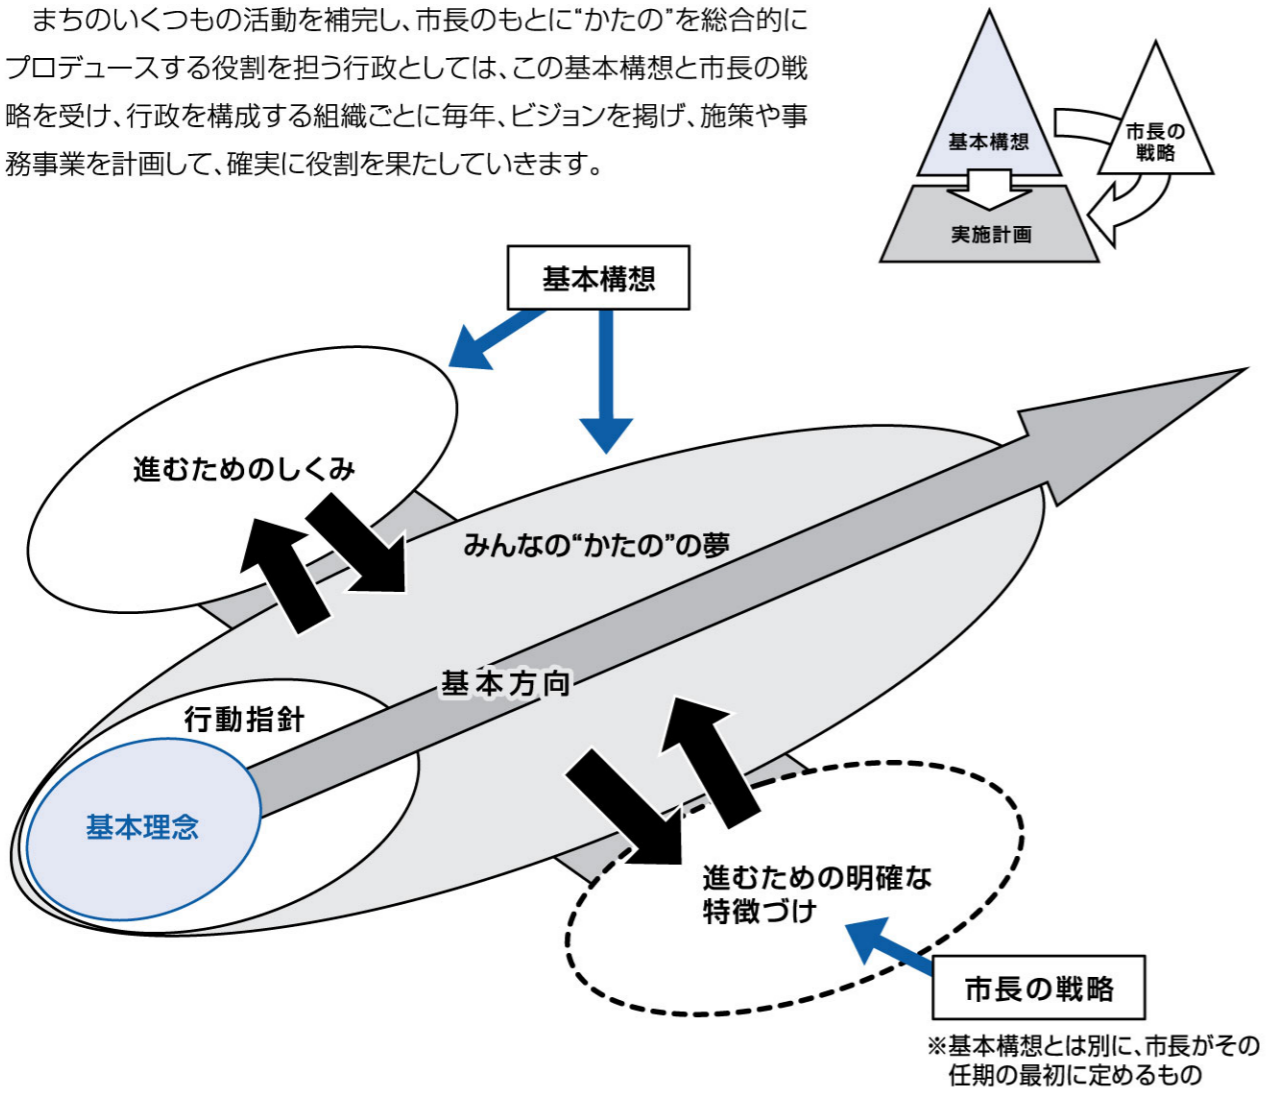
まちのいくつもの活動を補完し、市長のもとに"かたの"を総合的にプロデュースする役割を担う行政としては、この基本構想と市長の戦略を受け、行政を構成する組織ごとに毎年、ビジョンを掲げ、施策や事務事業を計画して、確実に役割を果たしていきます。

基本構想
市長の戦略
実施計画

基本構想

進むためのしくみ

みんなの"かたの"の夢

基本方向

行動指針

基本理念

進むための明確な特徴づけ

市長の戦略

※基本構想とは別に、市長がその任期の最初に定めるもの